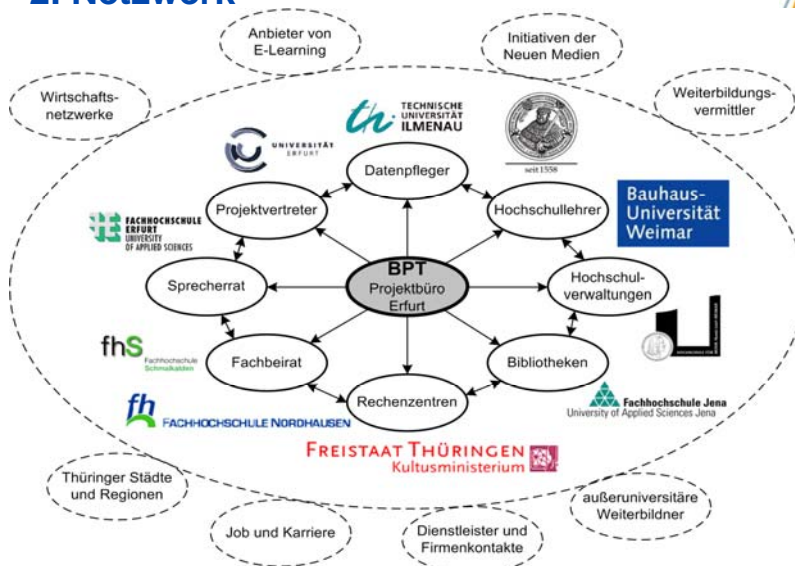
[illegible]Netzwerk

Anbieter von E-Learning

Initiativen der Neuen Medien

Wirtschaftsnetzwerke

Weiterbildungsvermittler

TECHNISCHE UNIVERSITÄT ILMENAU

UNIVERSITÄT ERFURT

seit 1558

Datenpfleger

Projektvertreter

Hochschullehrer

Bauhaus-Universität Weimar

FACHHOCHSCHULE ERFURT UNIVERSITY OF APPLIED SCIENCES

Sprecherrat

BPT Projektbüro Erfurt

Hochschulverwaltungen

fhS Fachhochschule Schmalkalden

Fachbeirat

Bibliotheken

Rechenzentren

Fachhochschule Jena University of Applied Sciences Jena

fh FACHHOCHSCHULE NORDHAUSEN

FREISTAAT THÜRINGEN Kultusministerium

Thüringer Städte und Regionen

außeruniversitäre Weiterbildner

Job und Karriere

Dienstleister und Firmenkontakte